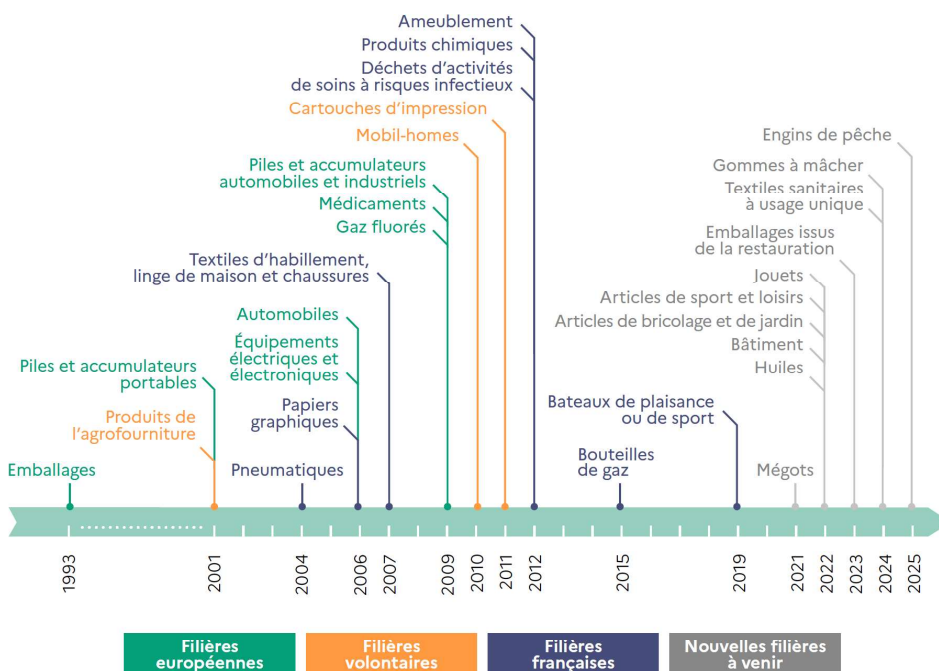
Ameublement
Produits chimiques
Déchets d'activités de soins à risques infectieux
Cartouches d'impression
Mobil-homes
Engins de pêche
Gommes à mâcher
Textiles sanitaires à usage unique
Piles et accumulateurs automobiles et industriels
Médicaments
Gaz fluorés
Emballages issus de la restauration
Textiles d'habillement, linge de maison et chaussures
Jouets
Articles de sport et loisirs
Articles de bricolage et de jardin
Automobiles
Bâtiment
Équipements électriques et électroniques
Huiles
Piles et accumulateurs portables
Papiers graphiques
Bateaux de plaisance ou de sport
Produits de l'agrofourniture
Bouteilles de gaz
Emballages
Pneumatiques
Mégots

1993
2001
2004
2006
2007
2009
2010
2011
2012
2015
2019
2021
2022
2023
2024
2025

Filières européennes
Filières volontaires
Filières françaises
Nouvelles filières à venir